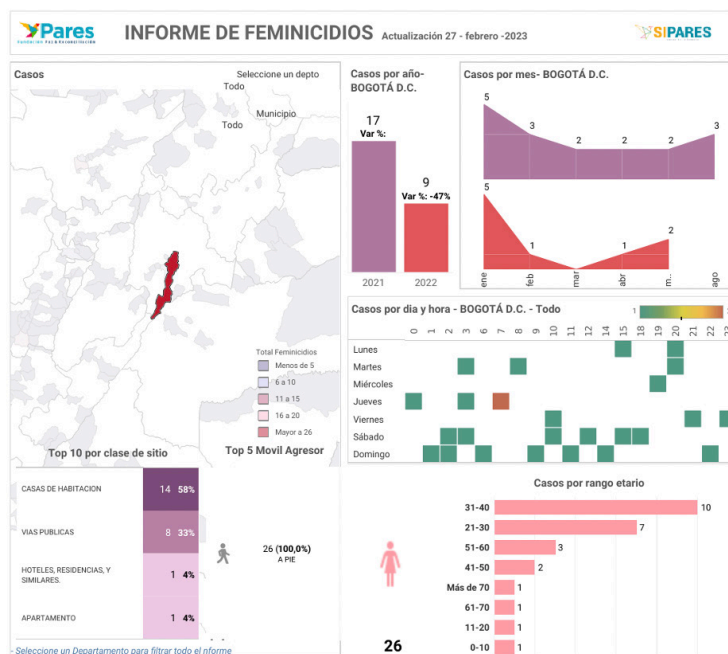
Pares
FUNDACIÓN PAZ & RECONCILIACIÓN

INFORME DE FEMINICIDIOS Actualización 27 - febrero -2023

SIPARES

Casos

Seleccione un depto
Todo

Municipio
Todo

Total Feminicidios
Menos de 5
6 a 10
11 a 15
16 a 20
Mayor a 26

Casos por año- BOGOTÁ D.C.

17
Var %:

9
Var %: -47%

2021
2022

Casos por mes- BOGOTÁ D.C.

5
3
2
2
2
3

5
1
1
2

ene
feb
mar
abr
m..
ago

Casos por dia y hora - BOGOTÁ D.C. - Todo

1
26

0 1 2 3 4 5 6 7 8 9 10 11 12 13 14 15 16 17 18 19 20 21 22 23

Lunes
Martes
Miércoles
Jueves
Viernes
Sábado
Domingo

Top 10 por clase de sitio

| | | |
|---|---|---|
| CASAS DE HABITACION | 14 | 58% |
| VIAS PUBLICAS | 8 | 33% |
| HOTELES, RESIDENCIAS, Y SIMILARES. | 1 | 4% |
| APARTAMENTO | 1 | 4% |

Top 5 Movil Agresor

26 (100,0%)
A PIE

Casos por rango etario

| | |
|---|---|
| 31-40 | 10 |
| 21-30 | 7 |
| 51-60 | 3 |
| 41-50 | 2 |
| Más de 70 | 1 |
| 61-70 | 1 |
| 11-20 | 1 |
| 0-10 | 1 |

26

Seleccione un Departamento para filtrar todo el nforme